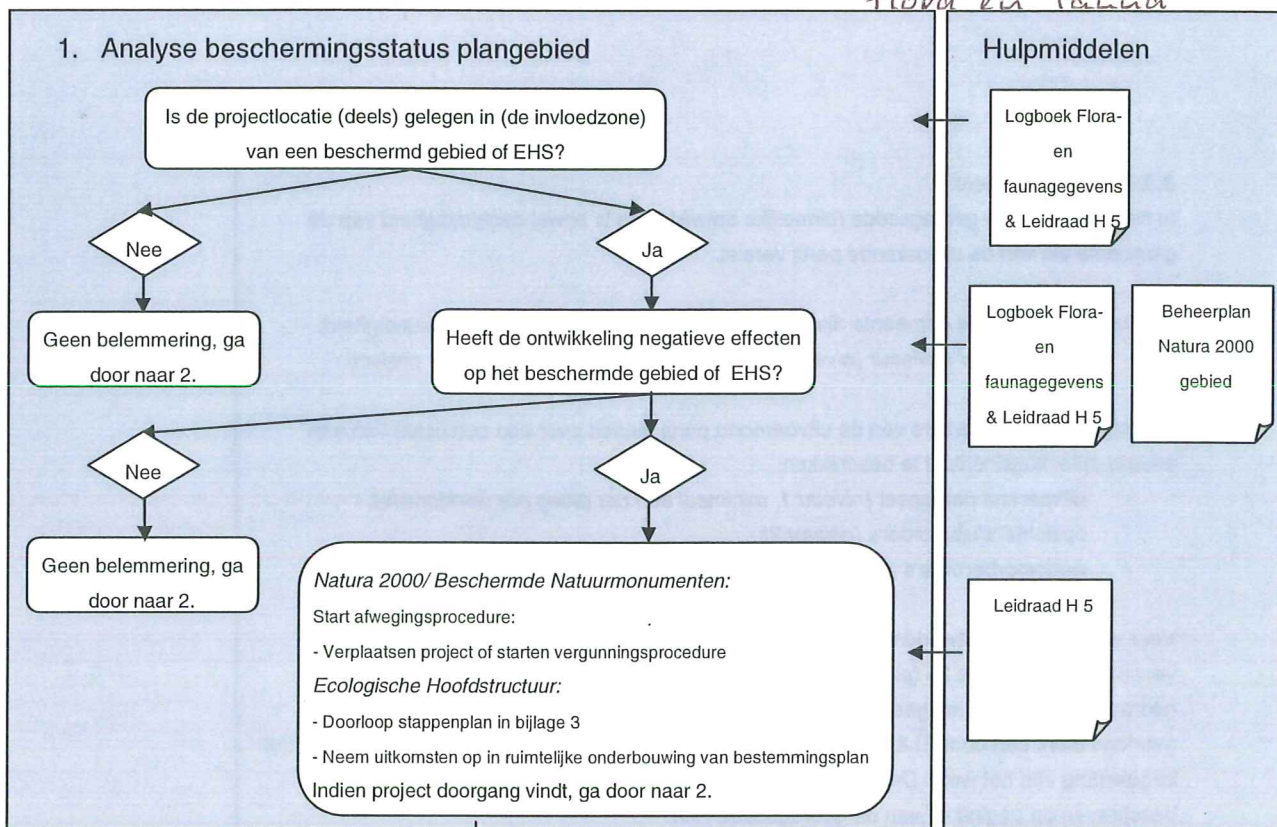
Flora en fauna

1. Analyse beschermingsstatus plangebied

Hulpmiddelen

Is de projectlocatie (deels) gelegen in (de invloedzone) van een beschermd gebied of EHS?

Logboek Flora- en faunagegevens & Leidraad H 5

Nee

Ja

Geen belemmering, ga door naar 2.

Heeft de ontwikkeling negatieve effecten op het beschermde gebied of EHS?

Logboek Flora- en faunagegevens & Leidraad H 5

Beheerplan Natura 2000 gebied

Nee

Ja

Geen belemmering, ga door naar 2.

Natura 2000/ Beschermde Natuurmonumenten:

Start afwegingsprocedure:

- Verplaatsen project of starten vergunningsprocedure

Ecologische Hoofdstructuur:

- Doorloop stappenplan in bijlage 3

- Neem uitkomsten op in ruimtelijke onderbouwing van bestemmingsplan

Indien project doorgang vindt, ga door naar 2.

Leidraad H 5